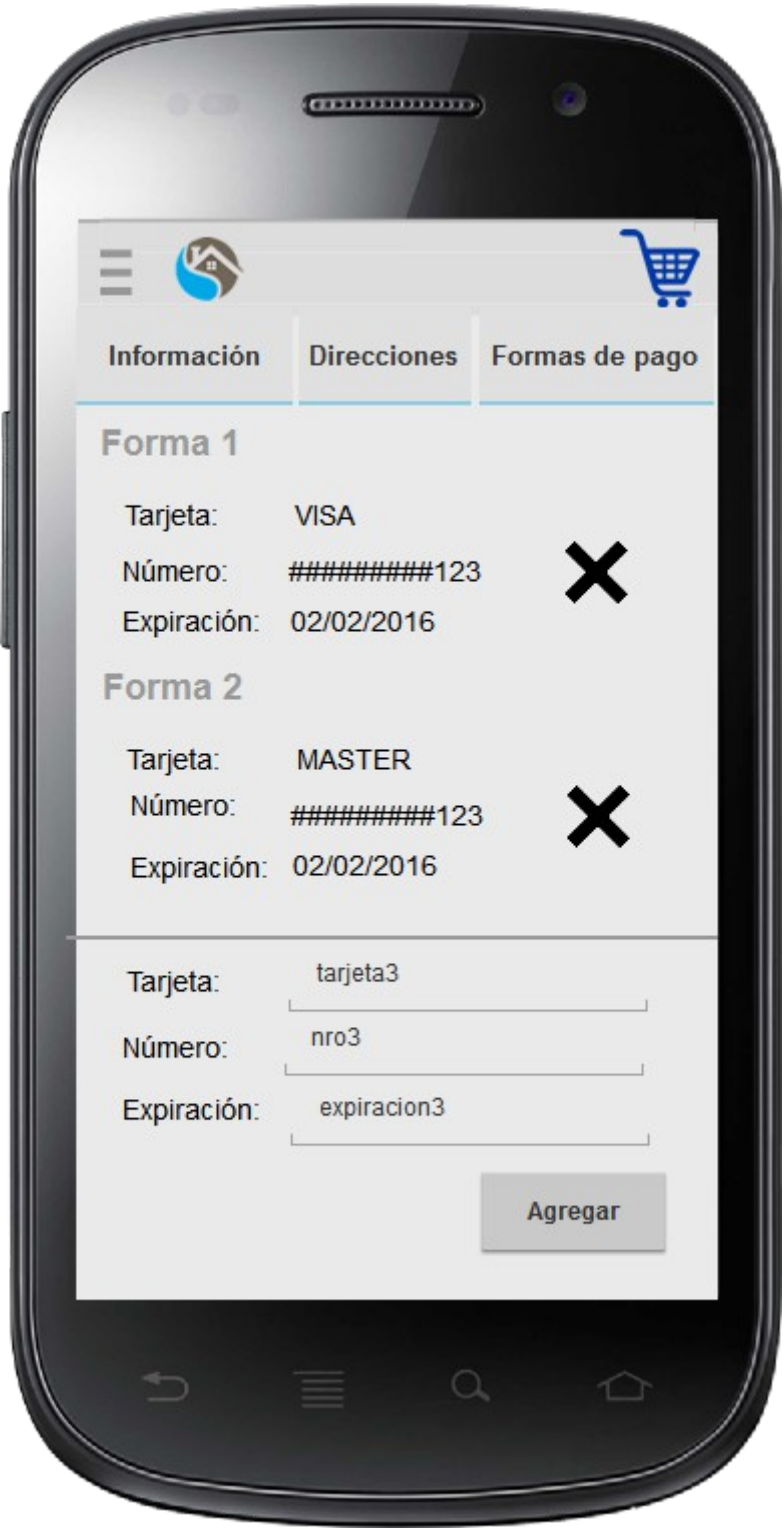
Información Direcciones Formas de pago

Forma 1

Tarjeta: VISA
Número: #########123
Expiración: 02/02/2016

Forma 2

Tarjeta: MASTER
Número: #########123
Expiración: 02/02/2016

Tarjeta: tarjeta3
Número: nro3
Expiración: expiracion3

Agregar